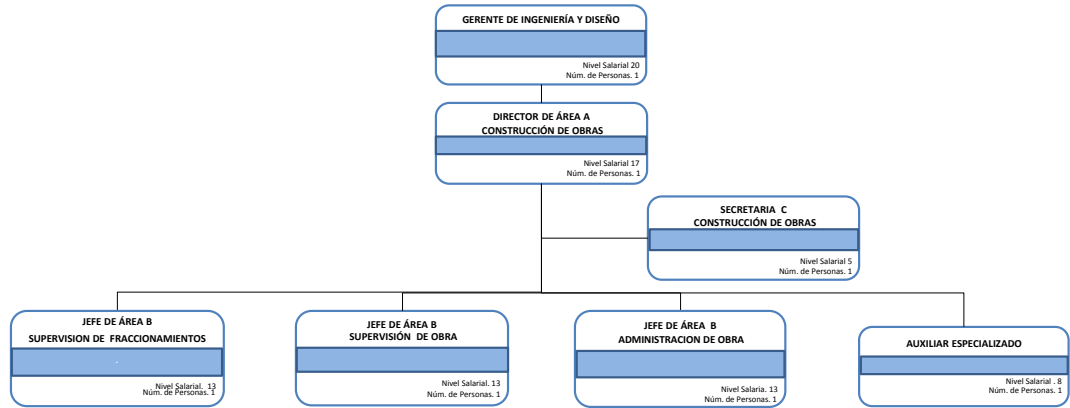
GERENTE DE INGENIERÍA Y DISEÑO

Nivel Salarial 20
Núm. de Personas. 1

DIRECTOR DE ÁREA A
CONSTRUCCIÓN DE OBRAS

Nivel Salarial 17
Núm. de Personas. 1

SECRETARIA C
CONSTRUCCIÓN DE OBRAS

Nivel Salarial 5
Núm. de Personas. 1

JEFE DE ÁREA B
SUPERVISION DE FRACCIONAMIENTOS

Nivel Salarial. 13
Núm. de Personas. 1

JEFE DE ÁREA B
SUPERVISIÓN DE OBRA

Nivel Salarial. 13
Núm. de Personas. 1

JEFE DE ÁREA B
ADMINISTRACION DE OBRA

Nivel Salaria. 13
Núm. de Personas. 1

AUXILIAR ESPECIALIZADO

Nivel Salarial . 8
Núm. de Personas. 1